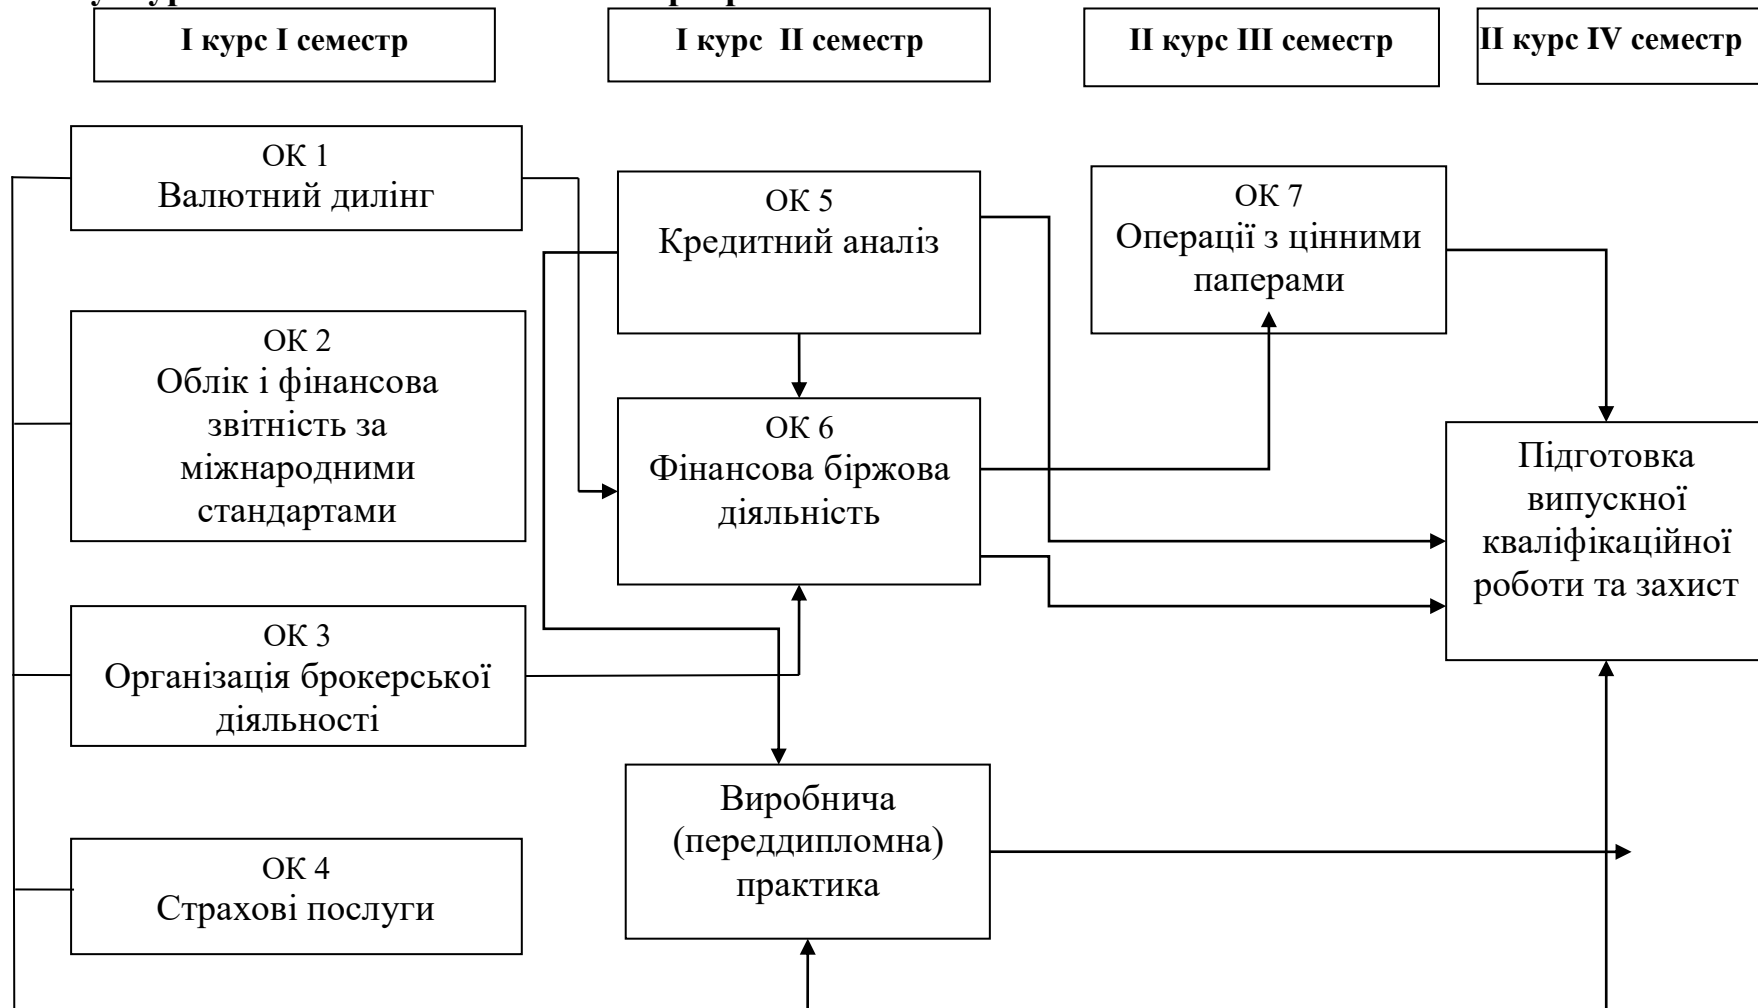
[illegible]

I курс I семестр

I курс II семестр

II курс III семестр

II курс IV семестр

ОК 1
Валютний дилінг

ОК 5
Кредитний аналіз

ОК 7
Операції з цінними паперами

ОК 2
Облік і фінансова звітність за міжнародними стандартами

ОК 6
Фінансова біржова діяльність

Підготовка випускної кваліфікаційної роботи та захист

ОК 3
Організація брокерської діяльності

Виробнича (переддипломна) практика

ОК 4
Страхові послуги